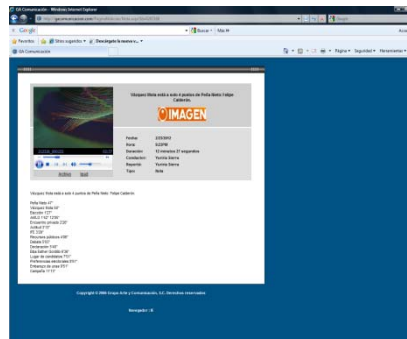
GA Comunicación - Windows Internet Explorer

Google

Buscar • Más »

Favoritos | Sitios sugeridos • Descargar la nueva v... •

GA Comunicación

Página • Seguridad • Herramientas •

Vázquez Mota está a solo 4 puntos de Peña Nieto: Felipe Calderón.

IMAGEN

Fecha: 2/03/2012
Hora: 8:02PM
Duración: 13 minutos 37 segundos
Conductor: Yuriria Sierra
Reportero: Yuriria Sierra
Tipo: Nota

Archivo Texto

Vázquez Mota está a solo 4 puntos de Peña Nieto: Felipe Calderón.

Peña Nieto 41"
Vázquez Mota 50"
Escuelas 127"
AMLO 150"
Encuentro privado
Artículo
PE
Reuniones públicas
Debate
Declaración
Ebrard
Lugar de candidatos
Preferencias electorales
Embargo de cines
Campaña

Copyright © 2009 Grupo Acir y Comunicación, S.C. Derechos reservados

Navegador: IE